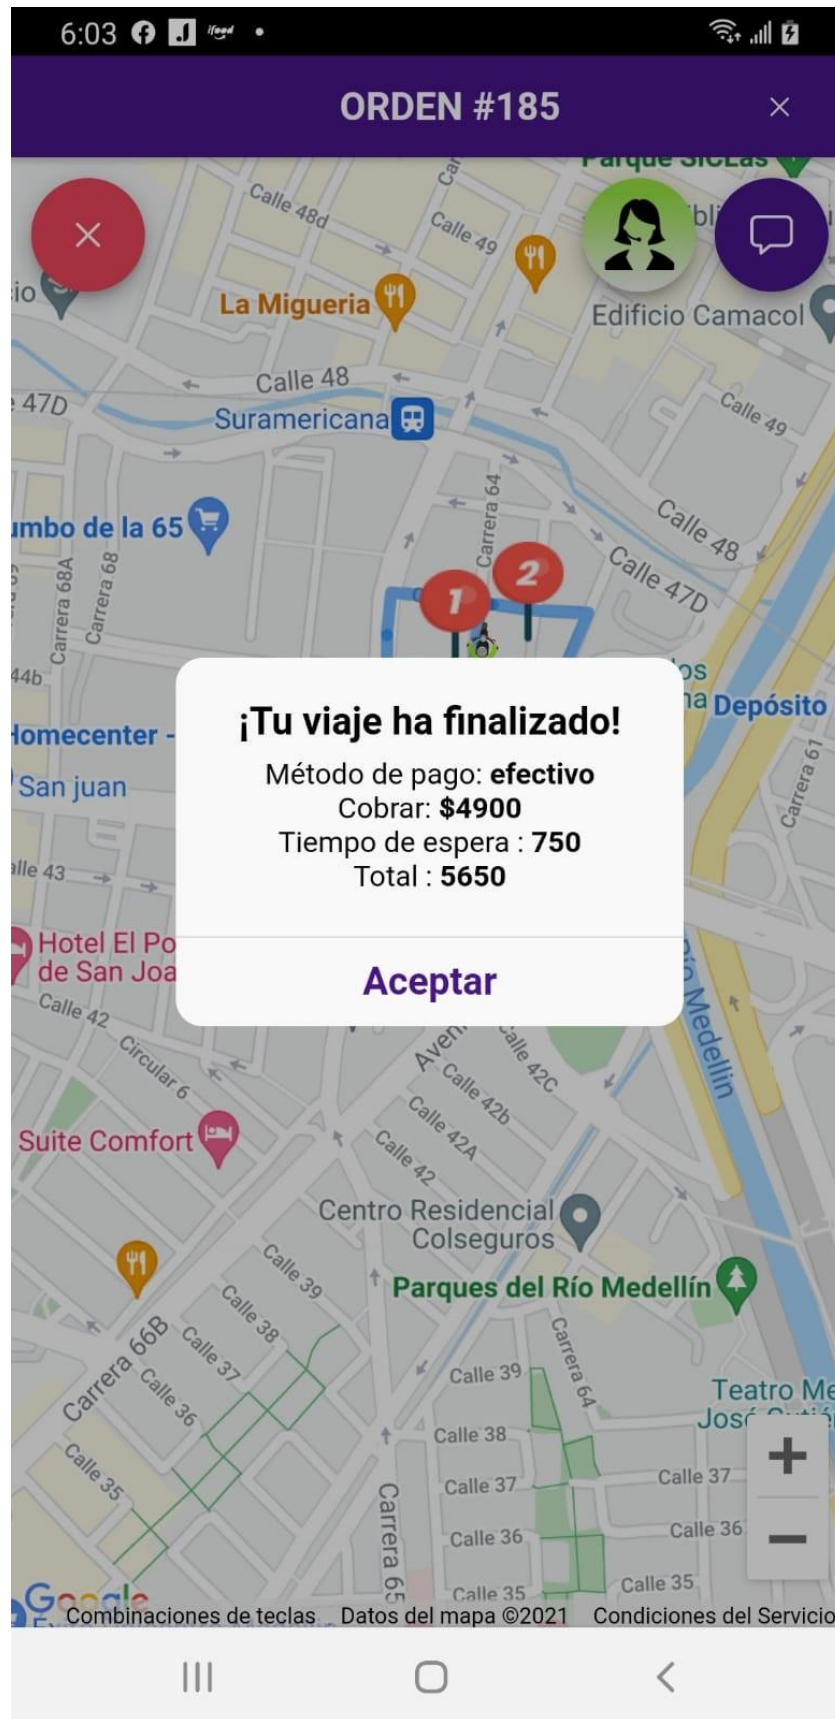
6:03

ORDEN #185

×

Calle 48d
Calle 49
La Migueria
Edificio Camacol
Calle 48
47D
Suramericana
Calle 49
umbo de la 65
Carrera 64
Calle 48
Calle 47D
Carrera 68A
Carrera 68
1
2
44b
Homecenter -
Depósito
San juan
Carrera 61
alle 43
Hotel El Po
de San Joa
Calle 42
Circular 6
Calle 42C
Calle 42b
Calle 42A
Calle 42
Río Medellín
Suite Comfort
Centro Residencial Colseguros
Parques del Río Medellín
Calle 39
Calle 38
Calle 37
Calle 36
Calle 35
Carrera 66B
Carrera 64
Calle 39
Calle 38
Calle 37
Calle 36
Calle 35
Carrera 65
Teatro Me
José
Calle 37
Calle 36
Calle 35
+
−
Google
Combinaciones de teclas Datos del mapa ©2021 Condiciones del Servicio

¡Tu viaje ha finalizado!
Método de pago: **efectivo**
Cobrar: **$4900**
Tiempo de espera : **750**
Total : **5650**

Aceptar